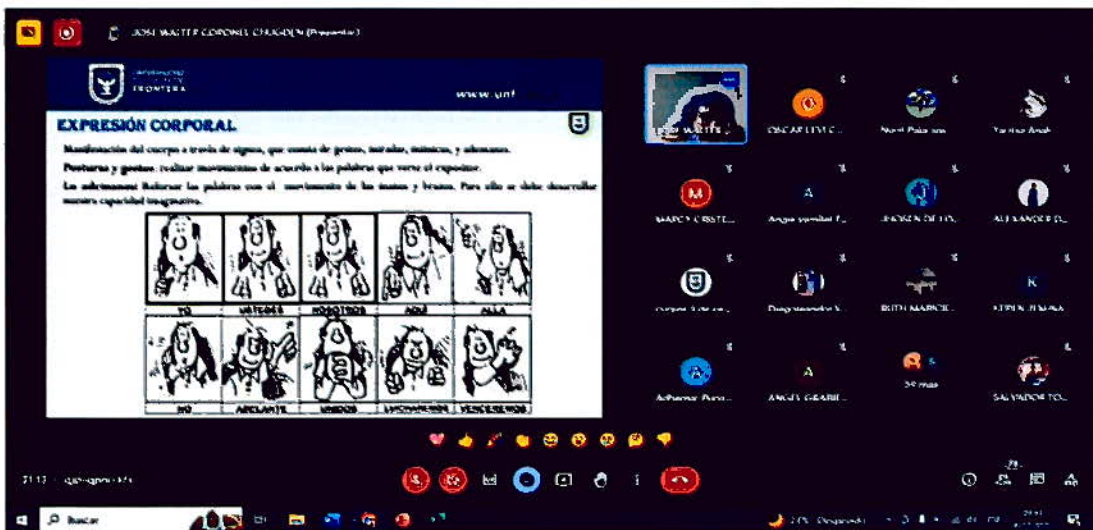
JOSE WALTER CORONEL CHUGDEN (Presentando)

FRONTERA

www.unf

EXPRESIÓN CORPORAL

Manifestación del cuerpo a través de signos, que consta de gestos, miradas, mímica, y ademanes.

Posturas y gestos: realizar movimientos de acuerdo a las palabras que verse el expositor.

Los ademanes: Reforzar las palabras con el movimiento de las manos y brazos. Para ello se debe desarrollar nuestra capacidad imaginativa.

| YO | USTEDES | NOSOTROS | AQUÍ | ALLÁ |
|---|---|---|---|---|
| NO | ADELANTE | UNIDOS | LUCHAREMOS | VENCEREMOS |

JOSE WALTER C...
OSCAR LEVI C...
Nort Paisano
Yarixa Anah...
MARCY CRISTE...
Angie yamilet F...
JHOSEN DE LO...
ALEXANDER D...
Oyque ...
Diagramador ...
RUTH MARICE...
KEREN JEMIMA
Adherner Puco...
ANGEL GRABIE...
59 más
SALVADOR TO...

21:13 | ...

Buscar
...% Despejado